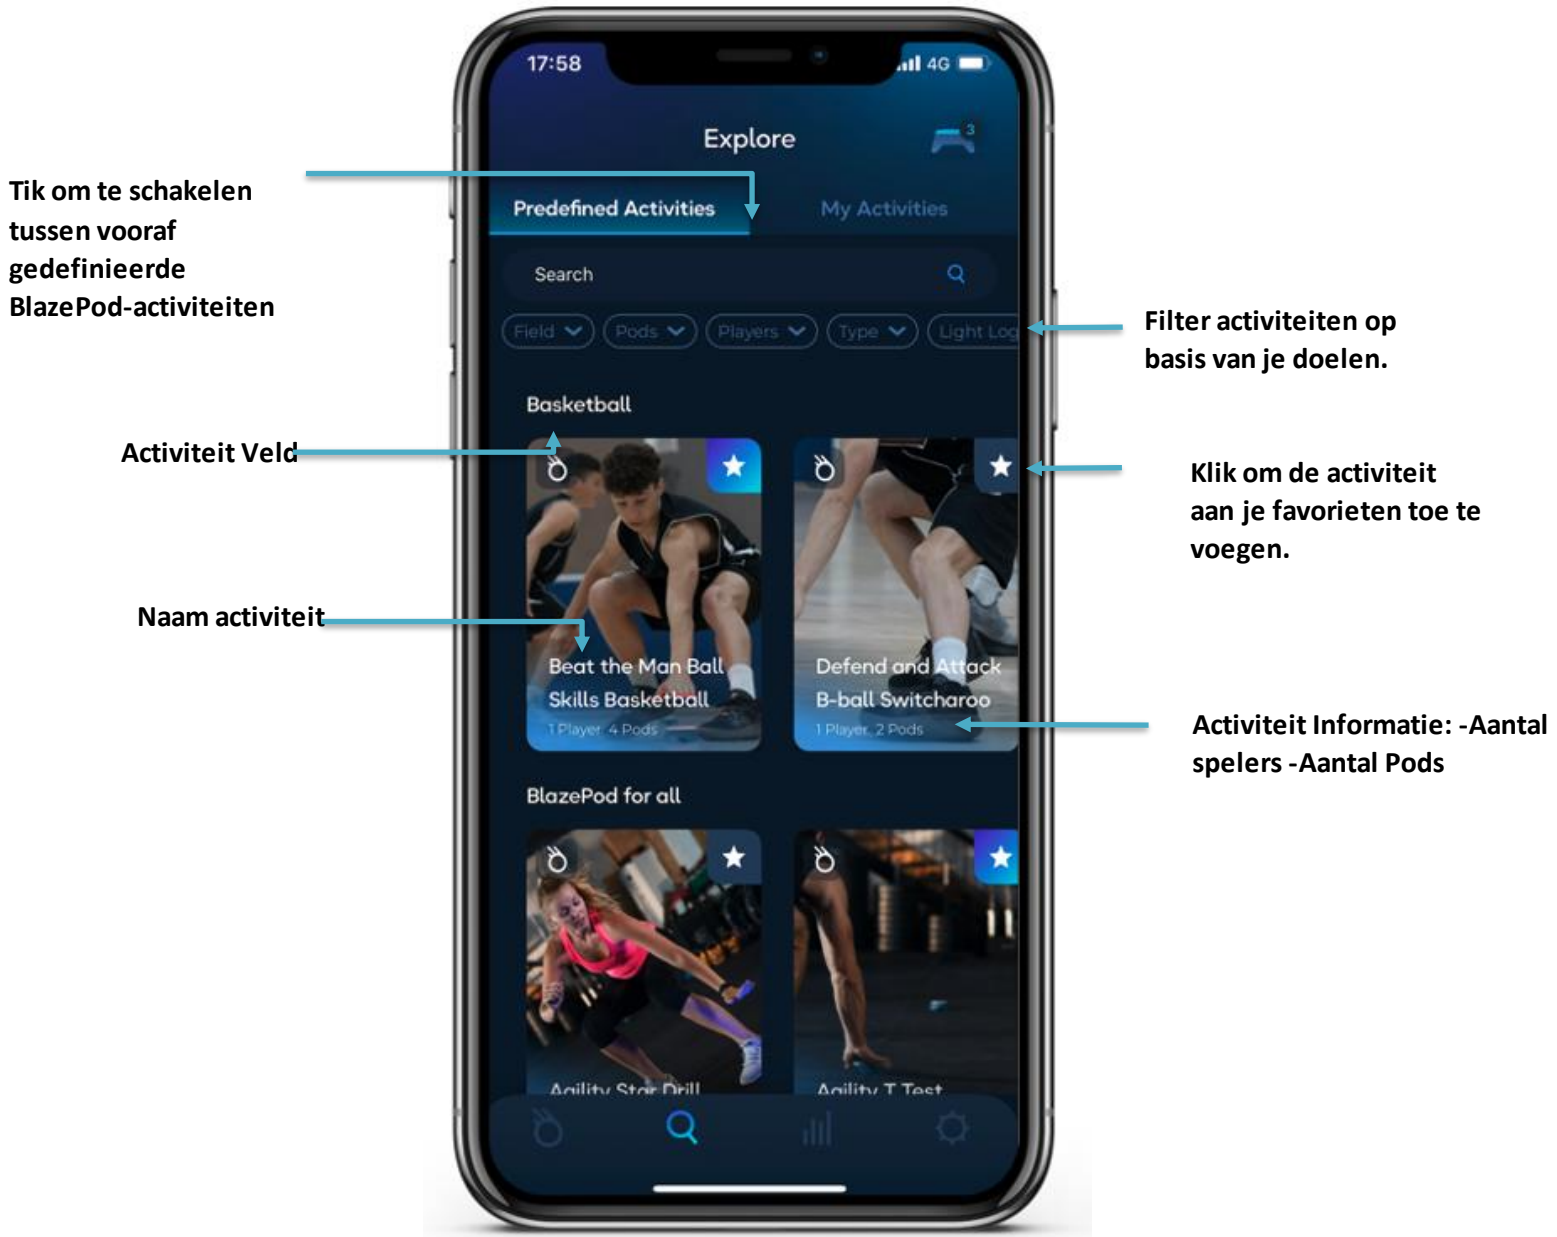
17:58

4G

Explore

3

Tik om te schakelen tussen vooraf gedefinieerde BlazePod-activiteiten

Predefined Activities

My Activities

Search

Field

Pods

Players

Type

Light Log

Filter activiteiten op basis van je doelen.

Basketball

Activiteit Veld

Klik om de activiteit aan je favorieten toe te voegen.

Naam activiteit

Beat the Man Ball Skills Basketball

1 Player, 4 Pods

Defend and Attack B-ball Switcharoo

1 Player, 2 Pods

Activiteit Informatie: -Aantal spelers -Aantal Pods

BlazePod for all

Agility Star Drill

Agility T Test